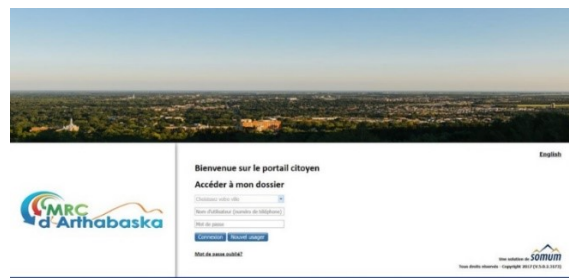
English

MRC d'Arthabaska

Bienvenue sur le portail citoyen

Accéder à mon dossier

Choisissez votre ville

Nom d'utilisateur (numéro de téléphone)

Mot de passe

Connexion Nouvel usager

Mot de passe oublié?

Une solution de SOMUM

Tous droits réservés - Copyright 2017 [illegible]